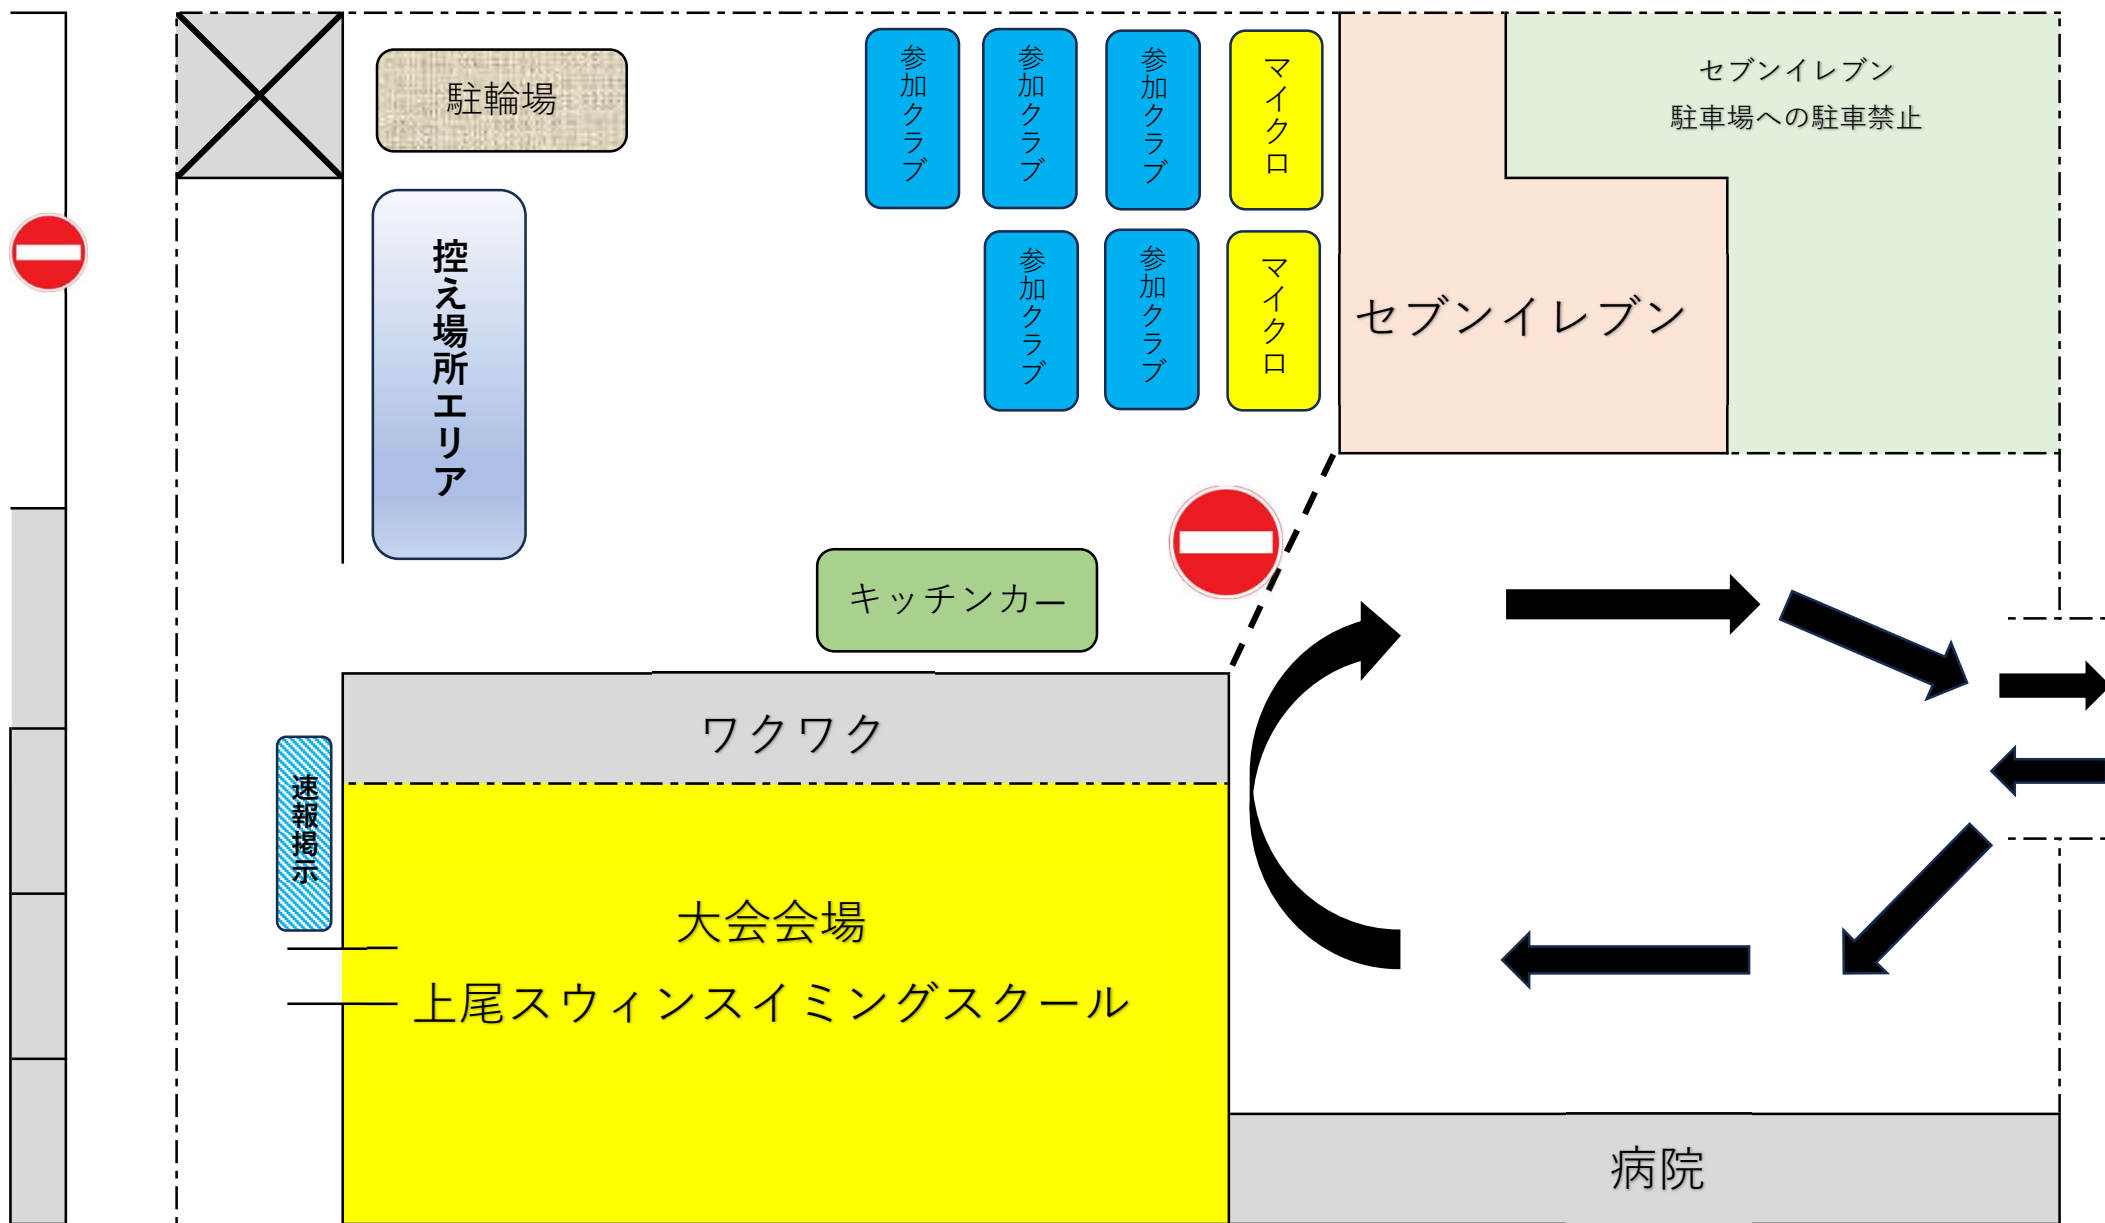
駐輪場

参加クラブ

参加クラブ

参加クラブ

マイクロ

参加クラブ

参加クラブ

マイクロ

セブンイレブン
駐車場への駐車禁止

セブンイレブン

控え場所エリア

キッチンカー

ワクワク

速報掲示

大会会場
上尾スウィンスイミングスクール

病院